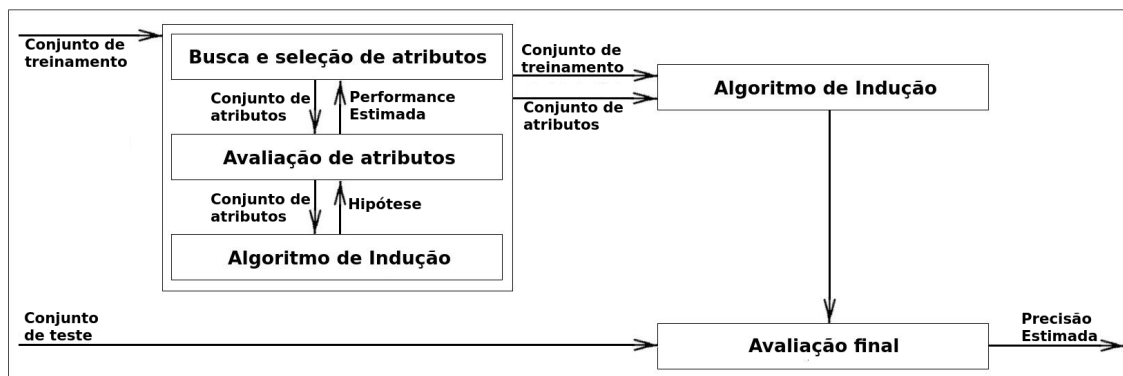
Conjunto de treinamento

Busca e seleção de atributos

Conjunto de atributos

Performance Estimada

Avaliação de atributos

Conjunto de atributos

Hipótese

Algoritmo de Indução

Conjunto de treinamento

Conjunto de atributos

Algoritmo de Indução

Conjunto de teste

Avaliação final

Precisão Estimada